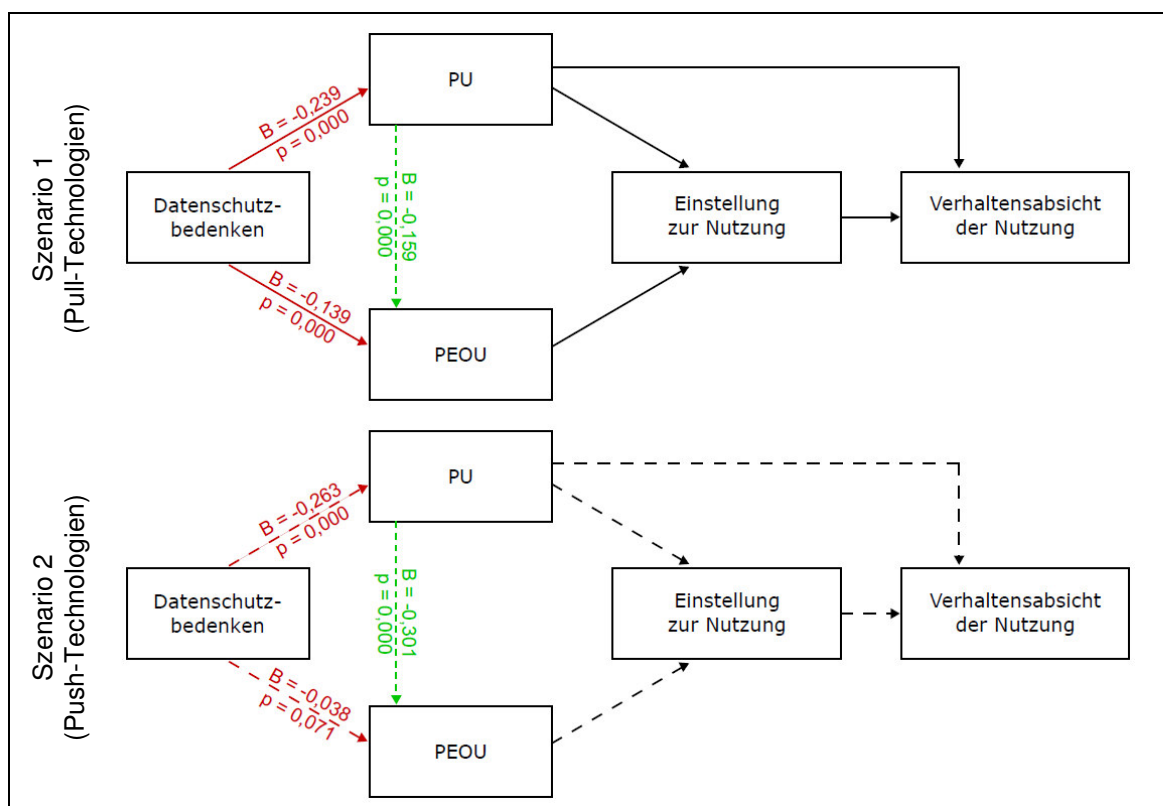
Szenario 1
(Pull-Technologien)

Datenschutzbedenken

B = -0,239
p = 0,000

PU

B = -0,159
p = 0,000

B = -0,139
p = 0,000

PEOU

Einstellung zur Nutzung

Verhaltensabsicht der Nutzung

Szenario 2
(Push-Technologien)

Datenschutzbedenken

B = -0,263
p = 0,000

PU

B = -0,301
p = 0,000

B = -0,038
p = 0,071

PEOU

Einstellung zur Nutzung

Verhaltensabsicht der Nutzung